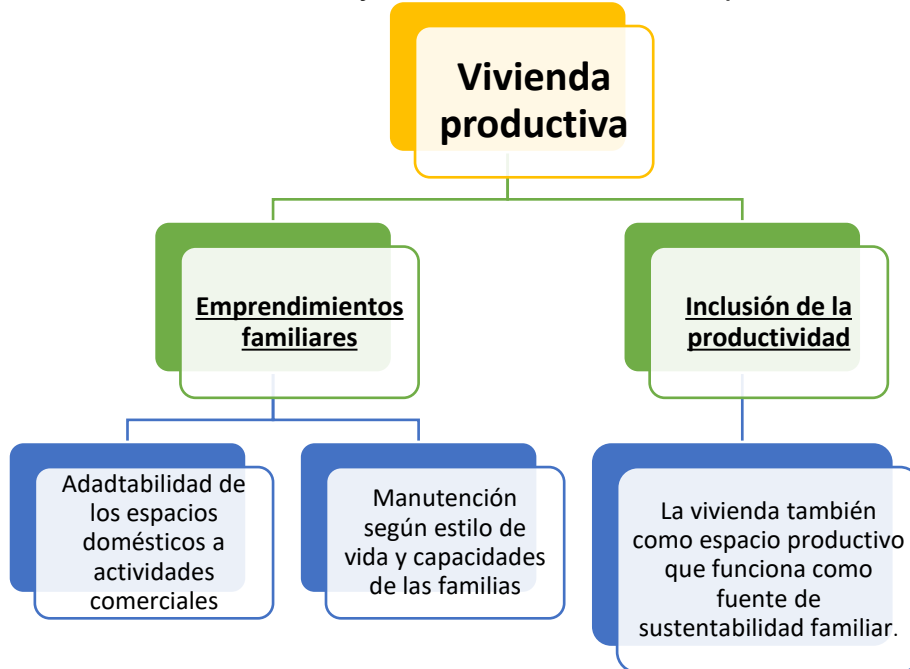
Vivienda productiva

Emprendimientos familiares

Inclusión de la productividad

Adadtabilidad de los espacios domésticos a actividades comerciales

Manutención según estilo de vida y capacidades de las familias

La vivienda también como espacio productivo que funciona como fuente de sustentabilidad familiar.